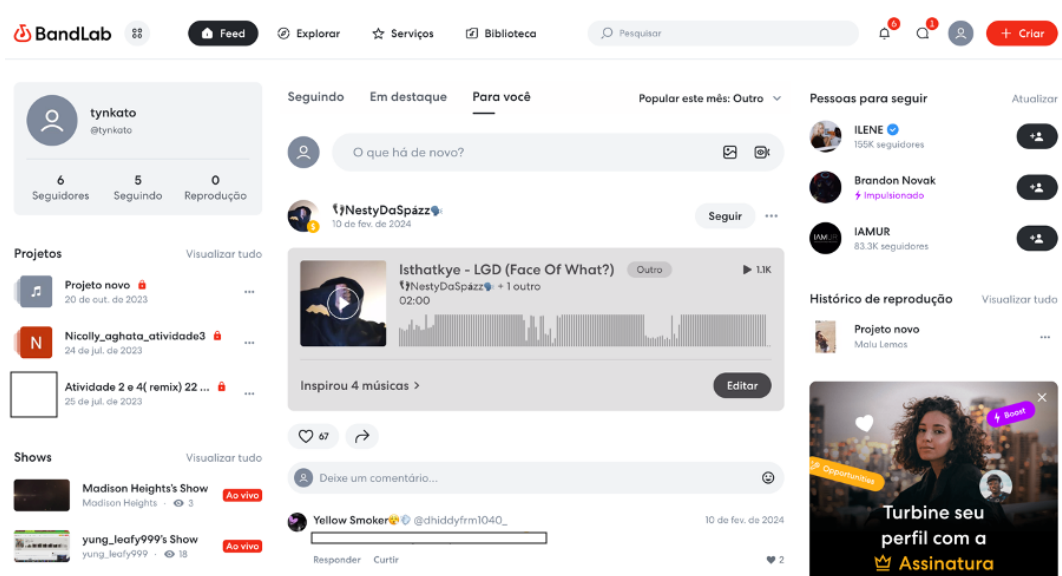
BandLab

Feed
Explorar
Serviços
Biblioteca
Pesquisar
6
1
Criar

tynkato
@tynkato
6
Seguidores
5
Seguindo
0
Reprodução

Projetos
Visualizar tudo
Projeto novo
20 de out. de 2023
Nicolly_aghata_atividade3
24 de jul. de 2023
Atividade 2 e 4( remix) 22 ...
25 de jul. de 2023

Shows
Visualizar tudo
Madison Heights's Show
Madison Heights · 3
Ao vivo
yung_leafy999's Show
yung_leafy999 · 18
Ao vivo

Seguindo
Em destaque
Para você
Popular este mês: Outro

O que há de novo?

NestyDaSpázz
10 de fev. de 2024
Seguir

Isthatkye - LGD (Face Of What?)
Outro
1.1K
NestyDaSpázz + 1 outro
02:00
Inspirou 4 músicas >
Editar

67

Deixe um comentário...

Yellow Smoker @dhiddyfrm1040_
10 de fev. de 2024
Responder
Curtir
2

Pessoas para seguir
Atualizar
ILENE
155K seguidores
Brandon Novak
Impulsionado
IAMUR
83.3K seguidores

Histórico de reprodução
Visualizar tudo
Projeto novo
Malu Lemos

Boost
Opportunities
Turbine seu perfil com a Assinatura